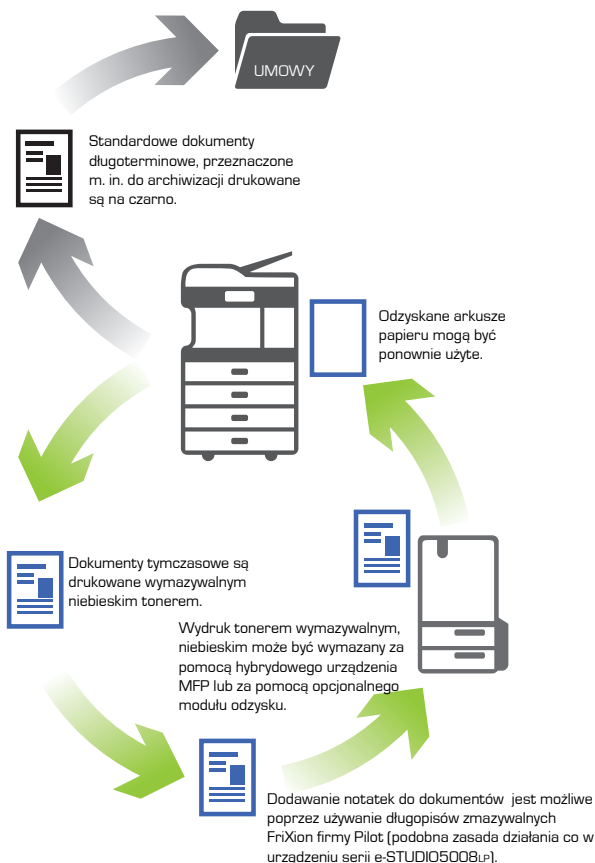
UMOWY

Standardowe dokumenty długoterminowe, przeznaczone m. in. do archiwizacji drukowane są na czarno.

Odzyskane arkusze papieru mogą być ponownie użyte.

Dokumenty tymczasowe są drukowane wymazywalnym niebieskim tonerem.

Wydruk tonerem wymazywalnym, niebieskim może być wymazany za pomocą hybrydowego urządzenia MFP lub za pomocą opcjonalnego modułu odzysku.

Dodawanie notatek do dokumentów jest możliwe poprzez używanie długopisów zmazywalnych FriXion firmy Pilot (podobna zasada działania co w urządzeniu serii e-STUDIO5008LP).